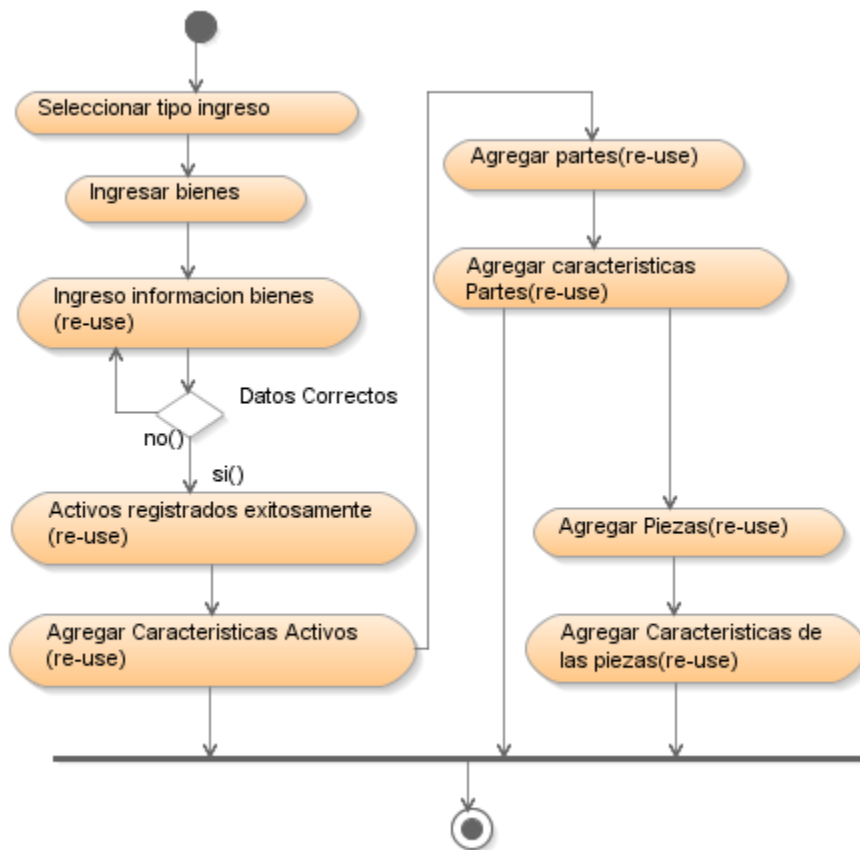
Seleccionar tipo ingreso

Ingresar bienes

Ingreso informacion bienes (re-use)

Datos Correctos

no()

si()

Activos registrados exitosamente (re-use)

Agregar Caracteristicas Activos (re-use)

Agregar partes(re-use)

Agregar caracteristicas Partes(re-use)

Agregar Piezas(re-use)

Agregar Caracteristicas de las piezas(re-use)